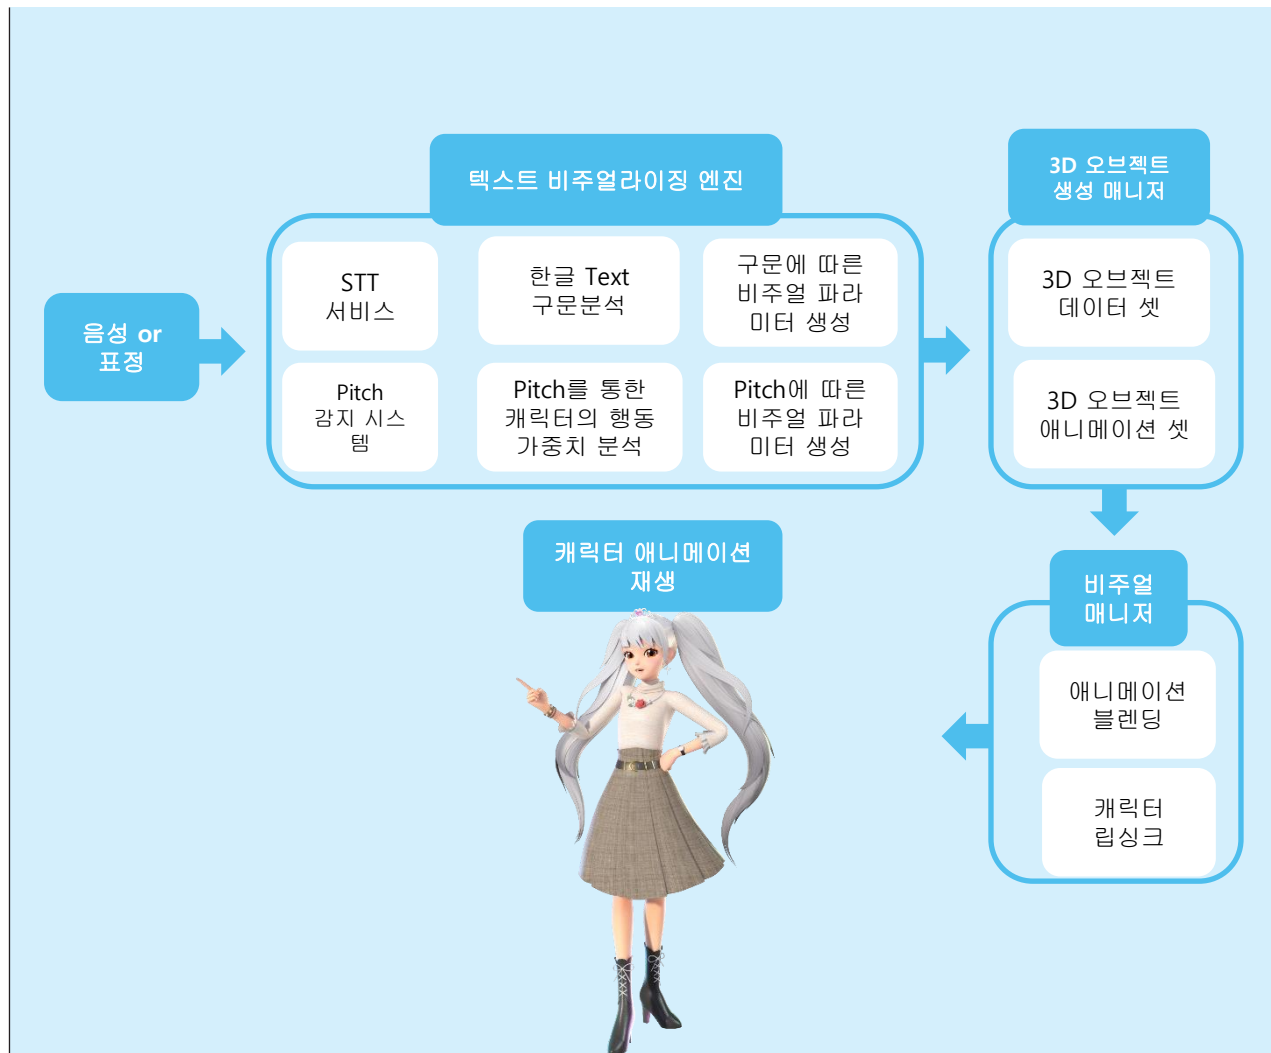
음성 or 표정

텍스트 비주얼라이징 엔진

STT 서비스

한글 Text 구문분석

구문에 따른 비주얼 파라미터 생성

Pitch 감지 시스템

Pitch를 통한 캐릭터의 행동 가중치 분석

Pitch에 따른 비주얼 파라미터 생성

3D 오브젝트 생성 매니저

3D 오브젝트 데이터 셋

3D 오브젝트 애니메이션 셋

비주얼 매니저

애니메이션 블렌딩

캐릭터 립싱크

캐릭터 애니메이션 재생